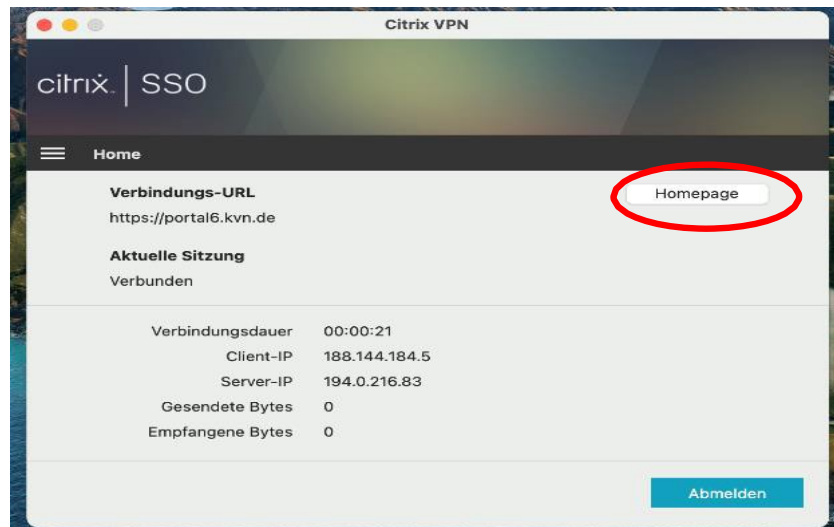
Citrix VPN

citrix | SSO

Home

Verbindungs-URL
https://portal6.kvn.de

Homepage

Aktuelle Sitzung
Verbunden

| | |
|---|---|
| Verbindungsdauer | 00:00:21 |
| Client-IP | 188.144.184.5 |
| Server-IP | 194.0.216.83 |
| Gesendete Bytes | 0 |
| Empfangene Bytes | 0 |

Abmelden